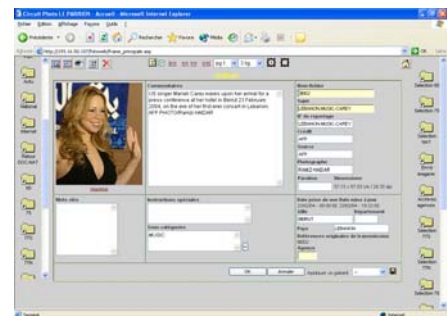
Circuit Photo LI PARISIEN - Accueil - Microsoft Internet Explorer

Fichier Édition Affichage Favoris Outils ?

Précédente Rechercher Favoris Média

Adresse http://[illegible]/Fiche_principale.asp

OK Liens

Commentaires
US singer Mariah Carey waves upon her arrival for a press conference at her hotel in Beirut 23 February 2004, on the eve of her first ever concert in Lebanon. AFP PHOTO/Ramzi HAIDAR

Nom fichier
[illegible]

Sujet
LEBANON-MUSIC-CAREY

N° de reportage
LEBANON-MUSIC-CAREY

Crédit
AFP

Source
AFP

Photographe
RAMZI HAIDAR

Position
Dimensions

Mots clés

Instructions spéciales

Date prise en une Date mise à jour
23/02/2004 - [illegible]

Ville
BEIRUT

Département

Pays
LEBANON

Référence originale de la transmission

Note

Sous catégories

OK Annuler

Sélection